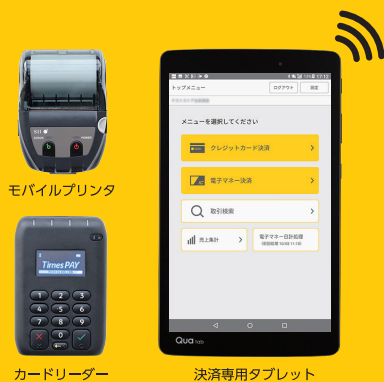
モバイルプリンタ

Times PAY

カードリーダー

トップメニュー
ログアウト
設定

メニューを選択してください

クレジットカード決済

電子マネー決済

取引検索

売上集計

電子マネー日計処理

Qua tab

決済専用タブレット